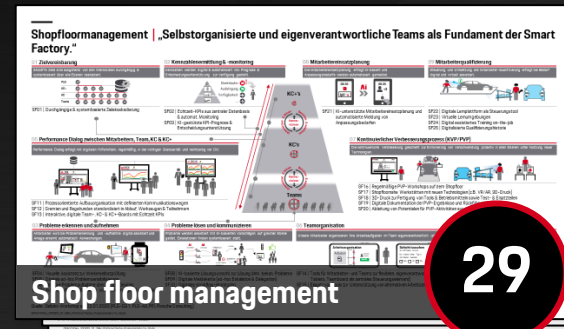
Shopfloormanagement | „Selbstorganisierte und eigenverantwortliche Teams als Fundament der Smart Factory."

01 Zielvereinbarung

02 Kennzahlenermittlung & -monitoring

03 Mitarbeitereinsatzplanung

04 Mitarbeiterqualifizierung

SF01 | Durchgängige & systematische Zielekaskadierung

SF02 | Echtzeit-KPIs aus zentraler Datenbasis & autonom. Modellierung

SF03 | KI-gestützte KPI-Prognose & Entscheidungsunterstützung

SF21 | KI-unterstützte Mitarbeitereinsatzplanung und automatische Meldung von Impulsgespräche

SF22 | Digitale Lernplattform als Steuerungstool

SF23 | Virtuelle Lernumgebungen

SF24 | Digital assistiertes Training on-the-job

SF25 | Digitalisierte Qualifikationsmatrix

KC's

KC's

Teams

05 Performance Dialog zwischen Mitarbeitern, Team, KC & KC+

06 Kontinuierlicher Verbesserungsprozess (KVP/PVP)

SF11 | Prozessorientierte Aufbauorganisation mit definierten Kommunikationswegen

SF12 | Boards und Regelrunden standardisiert in Ablauf, Werkzeugen & Teilnehmern

SF13 | Interaktive, digitale Team-, KC- & KC+Boards mit Echtzeit KPIs

SF14 | Regelmäßige PVP-Workshops auf dem Shopfloor

SF17 | Shopfloornahe Werkstattzentren neuer Technologien (z.B. VR/AR, 3D-Druck)

SF18 | 3D-Druck zur Fertigung von Tools & Betriebsmittel sowie Test- & Ersatzteilen

SF19 | Digitale Dokumentation von PVP-Ergebnissen und Roadmap

SF20 | Ableitung von Potentialen für PVP-Aktivitäten

07 Probleme erkennen und aufnehmen

08 Probleme lösen und kommunizieren

Teamorganisation

Shop floor management

29